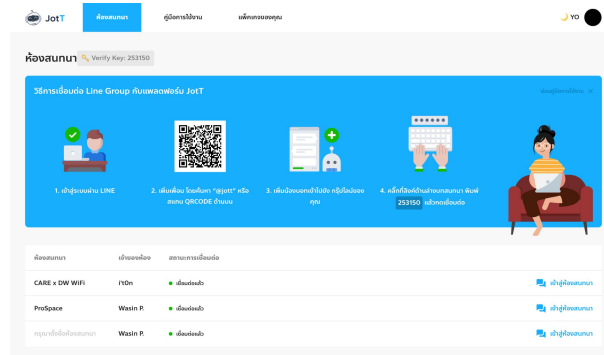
JotT

ห้องสนทนา

คู่มือการใช้งาน

แพ็คเกจของคุณ

YO

ห้องสนทนา

Verify Key: 253150

วิธีการเชื่อมต่อ Line Group กับแพลตฟอร์ม JotT

ซ่อนคู่มือการใช้งาน ×

1. เข้าสู่ระบบผ่าน LINE

2. เพิ่มเพื่อน โดยค้นหา "@jott" หรือสแกน QRCODE ด้านบน

3. เพิ่มน้องบอทเข้าไปยัง กรุ๊ปไลน์ของคุณ

4. คลิ๊กที่ช่องด้านล่างบทสนทนา พิมพ์ 253150 เพื่อกดเชื่อมต่อ

| ห้องสนทนา | เจ้าของห้อง | สถานะการเชื่อมต่อ | |
|---|---|---|---|
| CARE x DW WiFi | i'tOn | เชื่อมต่อแล้ว | เข้าสู่ห้องสนทนา |
| ProSpace | Wasin P. | เชื่อมต่อแล้ว | เข้าสู่ห้องสนทนา |
| กรุณาตั้งชื่อห้องสนทนา | Wasin P. | เชื่อมต่อแล้ว | เข้าสู่ห้องสนทนา |